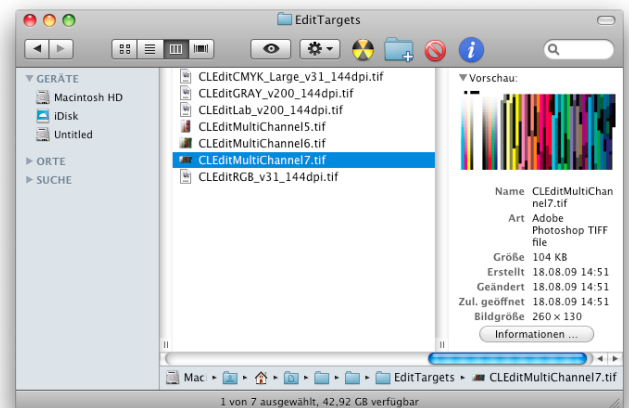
EditTargets

GERÄTE
Macintosh HD
iDisk
Untitled
ORTE
SUCHE

CLEditCMYK_Large_v31_144dpi.tif
CLEditGRAY_v200_144dpi.tif
CLEditLab_v200_144dpi.tif
CLEditMultiChannel5.tif
CLEditMultiChannel6.tif
CLEditMultiChannel7.tif
CLEditRGB_v31_144dpi.tif

Vorschau:

| | |
|---|---|
| Name | CLEditMultiChannel7.tif |
| Art | Adobe Photoshop TIFF file |
| Größe | 104 KB |
| Erstellt | 18.08.09 14:51 |
| Geändert | 18.08.09 14:51 |
| Zul. geöffnet | 18.08.09 14:51 |
| Bildgröße | 260 × 130 |

Informationen ...

Mac ▸ ▸ ▸ ▸ ▸ ▸ EditTargets ▸ CLEditMultiChannel7.tif

1 von 7 ausgewählt, 42,92 GB verfügbar